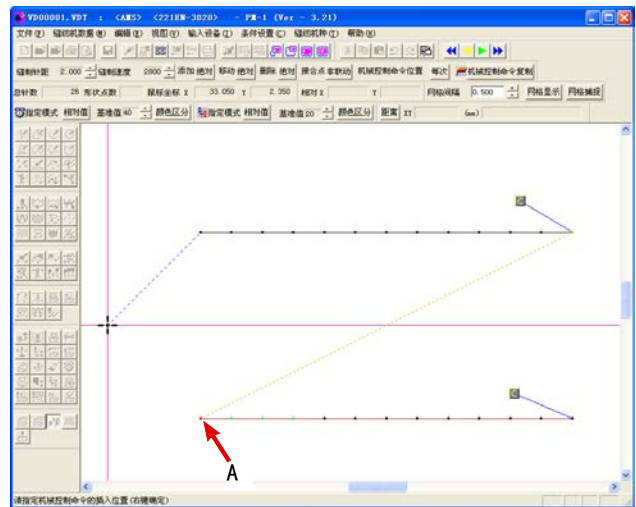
VD00001.VDT : <AMS> <2210N-3020> - PM-1 (Ver - 3.21)

文件(F) 缝纫机数据(M) 编辑(E) 视图(V) 输入设备(I) 条件设置(C) 缝纫机种(T) 帮助(H)

缝制针距 2.000 缝制速度 2800 添加 绝对 移动 绝对 删除 绝对 接合点 车缝动 机械控制命令位置 模式 机械控制命令复制

总针数 26 形状点数 鼠标坐标 X 33.050 Y 2.350 相对 X Y 网格间隔 0.500 网格显示 网格捕捉

指定模式 相对值 基准值 40 颜色区分 指定模式 相对值 基准值 20 颜色区分 距离 XY (mm)

A

请指定机械控制命令的插入位置(右键确定)